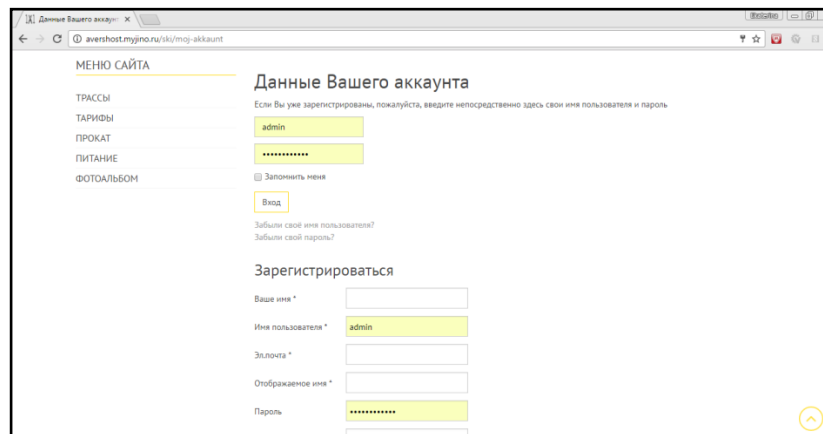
Данные Вашего аккаун ×

avershost.myjino.ru/ski/moj-akkaunt

МЕНЮ САЙТА

ТРАССЫ
ТАРИФЫ
ПРОКАТ
ПИТАНИЕ
ФОТОАЛЬБОМ

Данные Вашего аккаунта

Если Вы уже зарегистрированы, пожалуйста, введите непосредственно здесь свои имя пользователя и пароль

admin

••••••••••••

Запомнить меня

Вход

Забыли своё имя пользователя?
Забыли свой пароль?

Зарегистрироваться

Ваше имя *

Имя пользователя * admin

Эл.почта *

Отображаемое имя *

Пароль ••••••••••••